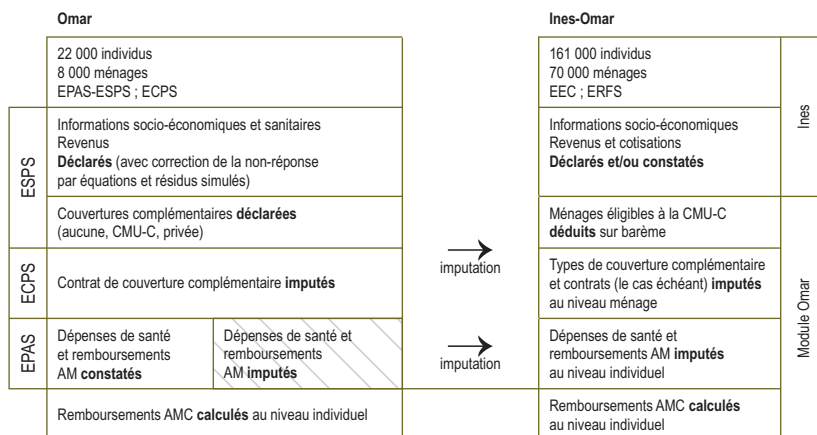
Omar

22 000 individus
8 000 ménages
EPAS-ESPS ; ECPS

ESPS

Informations socio-économiques et sanitaires
Revenus
**Déclarés** (avec correction de la non-réponse par équations et résidus simulés)

Couvertures complémentaires **déclarées** (aucune, CMU-C, privée)

ECPS

Contrat de couverture complémentaire **imputés**

EPAS

Dépenses de santé et remboursements AM **constatés**

Dépenses de santé et remboursements AM **imputés**

Remboursements AMC **calculés** au niveau individuel

imputation

imputation

Ines-Omar

161 000 individus
70 000 ménages
EEC ; ERFS

Informations socio-économiques
Revenus et cotisations
**Déclarés et/ou constatés**

Ines

Ménages éligibles à la CMU-C **déduits** sur barème

Types de couverture complémentaire et contrats (le cas échéant) **imputés** au niveau ménage

Dépenses de santé et remboursements AM **imputés** au niveau individuel

Remboursements AMC **calculés** au niveau individuel

Module Omar